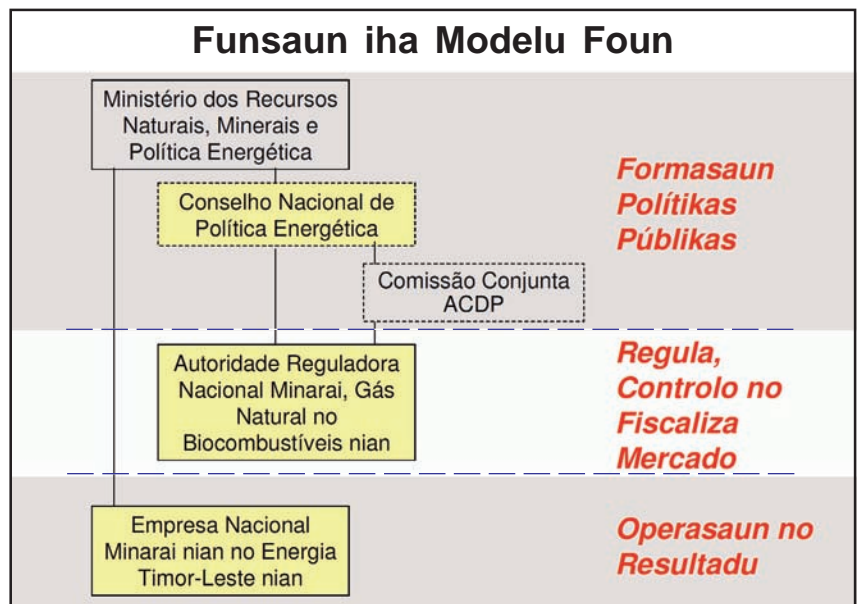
Funsaun iha Modelu Foun

Ministério dos Recursos Naturais, Minerais e Política Energética

Conselho Nacional de Política Energética

Comissão Conjunta ACDP

Formasaun Polítikas Públikas

Autoridade Reguladora Nacional Minarai, Gás Natural no Biocombustíveis nian

Regula, Controlo no Fiscaliza Mercado

Empresa Nacional Minarai nian no Energia Timor-Leste nian

Operasaun no Resultadu